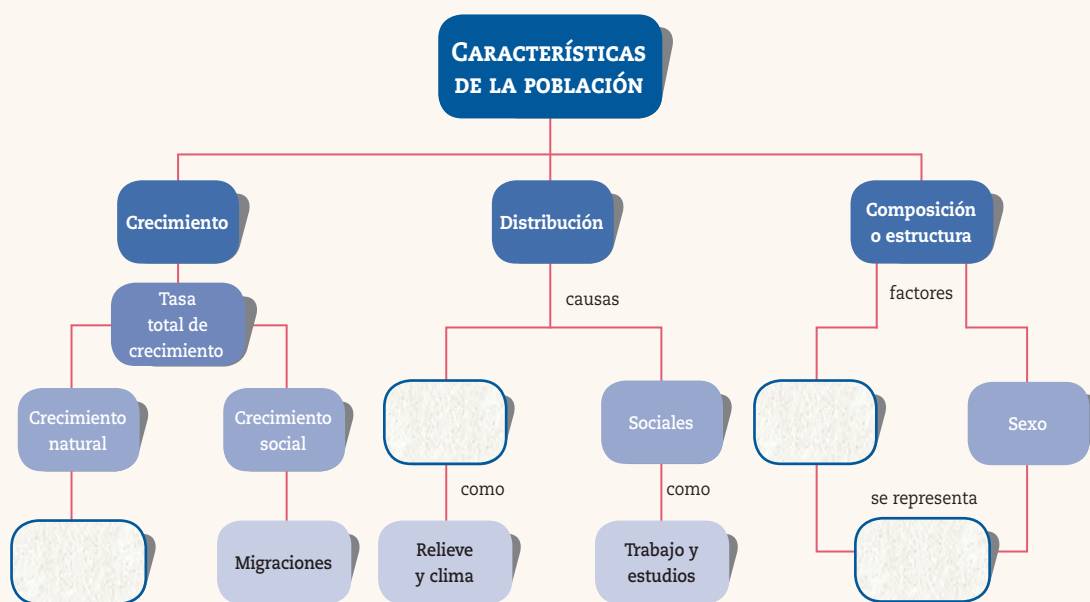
Características de la población

Crecimiento

Distribución

Composición o estructura

Tasa total de crecimiento

causas

factores

Crecimiento natural

Crecimiento social

Sociales

Sexo

como

como

se representa

Migraciones

Relieve y clima

Trabajo y estudios